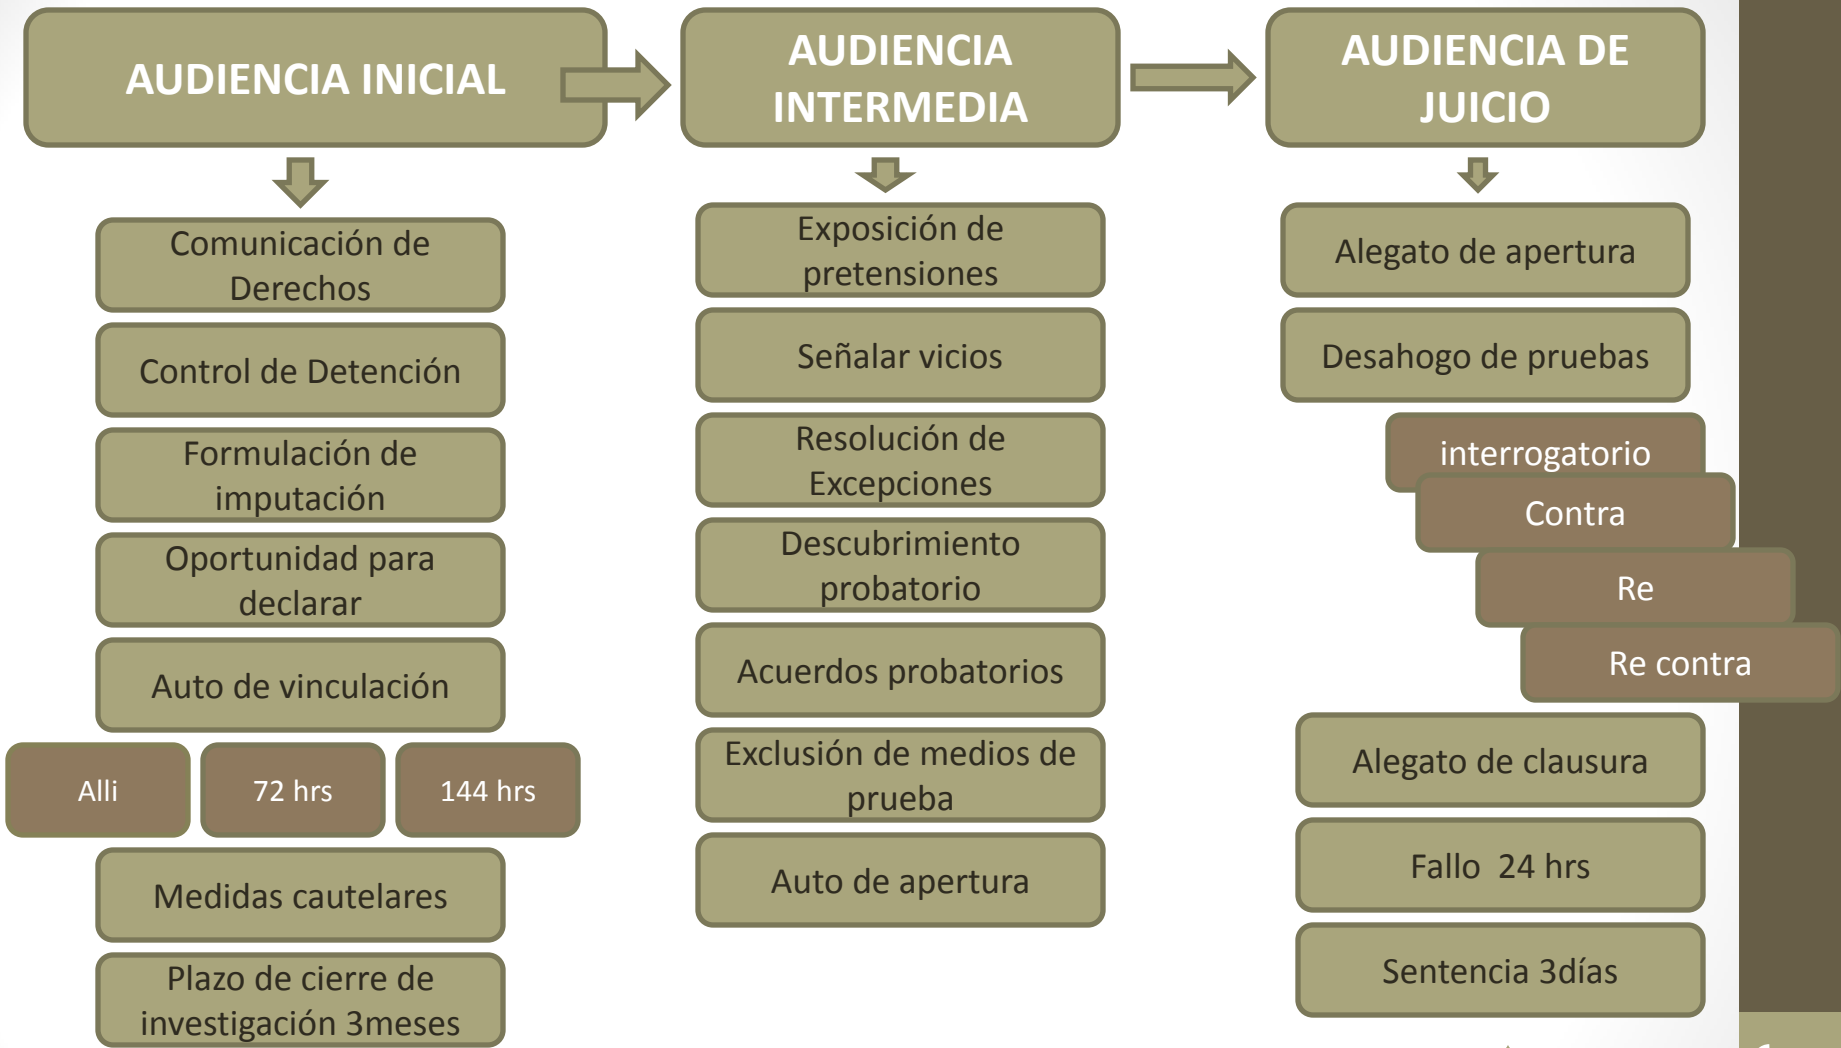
AUDIENCIA INICIAL

Comunicación de Derechos

Control de Detención

Formulación de imputación

Oportunidad para declarar

Auto de vinculación

Alli

72 hrs

144 hrs

Medidas cautelares

Plazo de cierre de investigación 3meses

AUDIENCIA INTERMEDIA

Exposición de pretensiones

Señalar vicios

Resolución de Excepciones

Descubrimiento probatorio

Acuerdos probatorios

Exclusión de medios de prueba

Auto de apertura

AUDIENCIA DE JUICIO

Alegato de apertura

Desahogo de pruebas

interrogatorio

Contra

Re

Re contra

Alegato de clausura

Fallo 24 hrs

Sentencia 3días